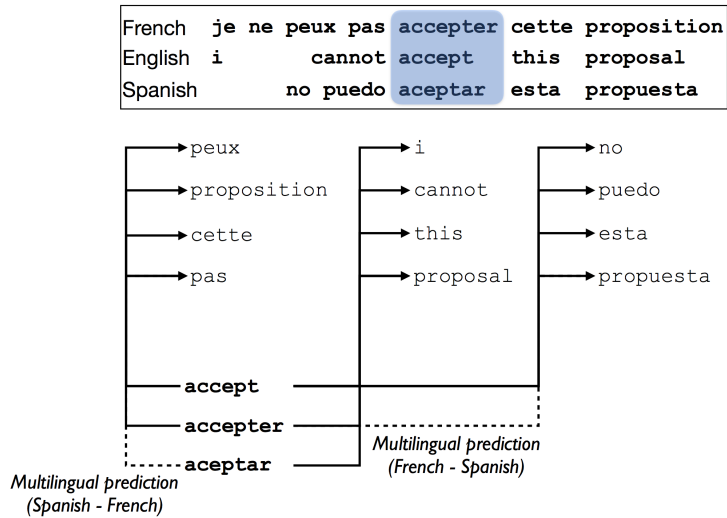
| French | je ne peux pas | accepter | cette | proposition |
|---|---|---|---|---|
| English | i cannot | accept | this | proposal |
| Spanish | no puedo | aceptar | esta | propuesta |

peux
proposition
cette
pas

i
cannot
this
proposal

no
puedo
esta
propuesta

accept
accepter
aceptar

Multilingual prediction (French - Spanish)

Multilingual prediction (Spanish - French)